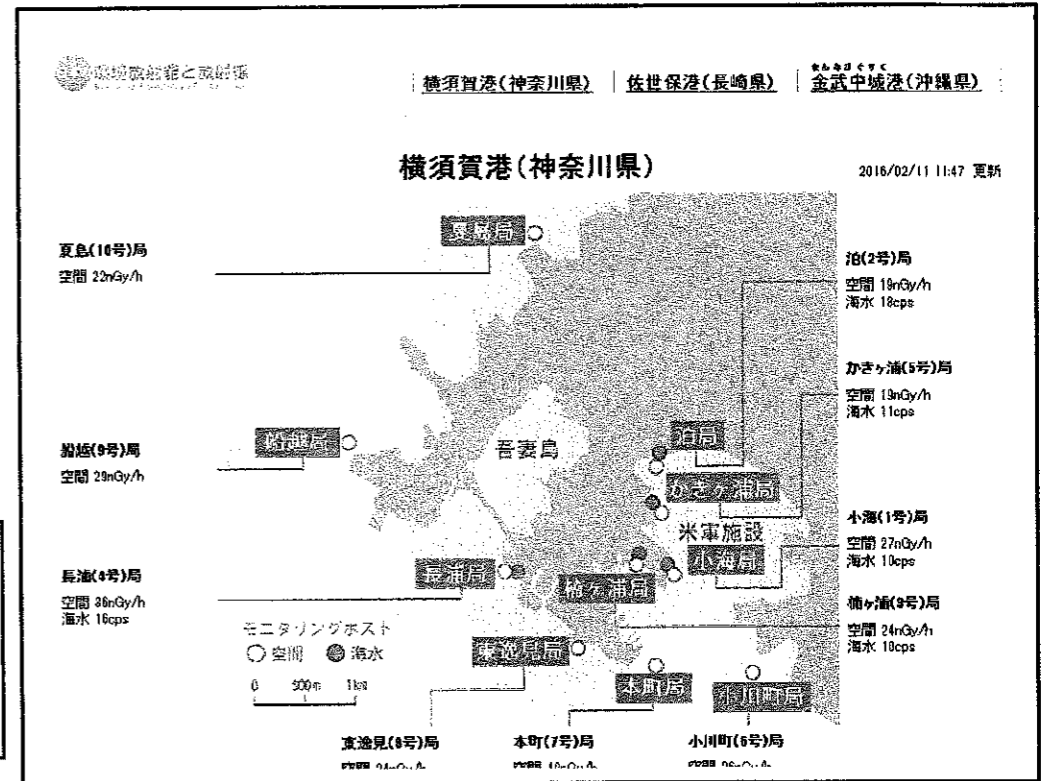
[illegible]

横須賀港(神奈川県) | 佐世保港(長崎県) | きんむなかぐすく 金武中城港(沖縄県)

横須賀港(神奈川県)

2016/02/11 11:47 更新

夏島局

夏島(10号)局
空間 22nGy/h

泊(2号)局
空間 19nGy/h
海水 18cps

かきヶ浦(5号)局
空間 19nGy/h
海水 11cps

船越局

船越(9号)局
空間 29nGy/h

吾妻島

泊局

かきヶ浦局

米軍施設

小海(1号)局
空間 27nGy/h
海水 10cps

小海局

長浦局

楠ヶ浦局

長浦(4号)局
空間 36nGy/h
海水 16cps

楠ヶ浦(3号)局
空間 24nGy/h
海水 18cps

モニタリングポスト
○ 空間 ● 海水

0 500m 1km

東逸見局

本町局

小川町局

東逸見(8号)局
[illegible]

本町(7号)局
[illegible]

小川町(6号)局
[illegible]